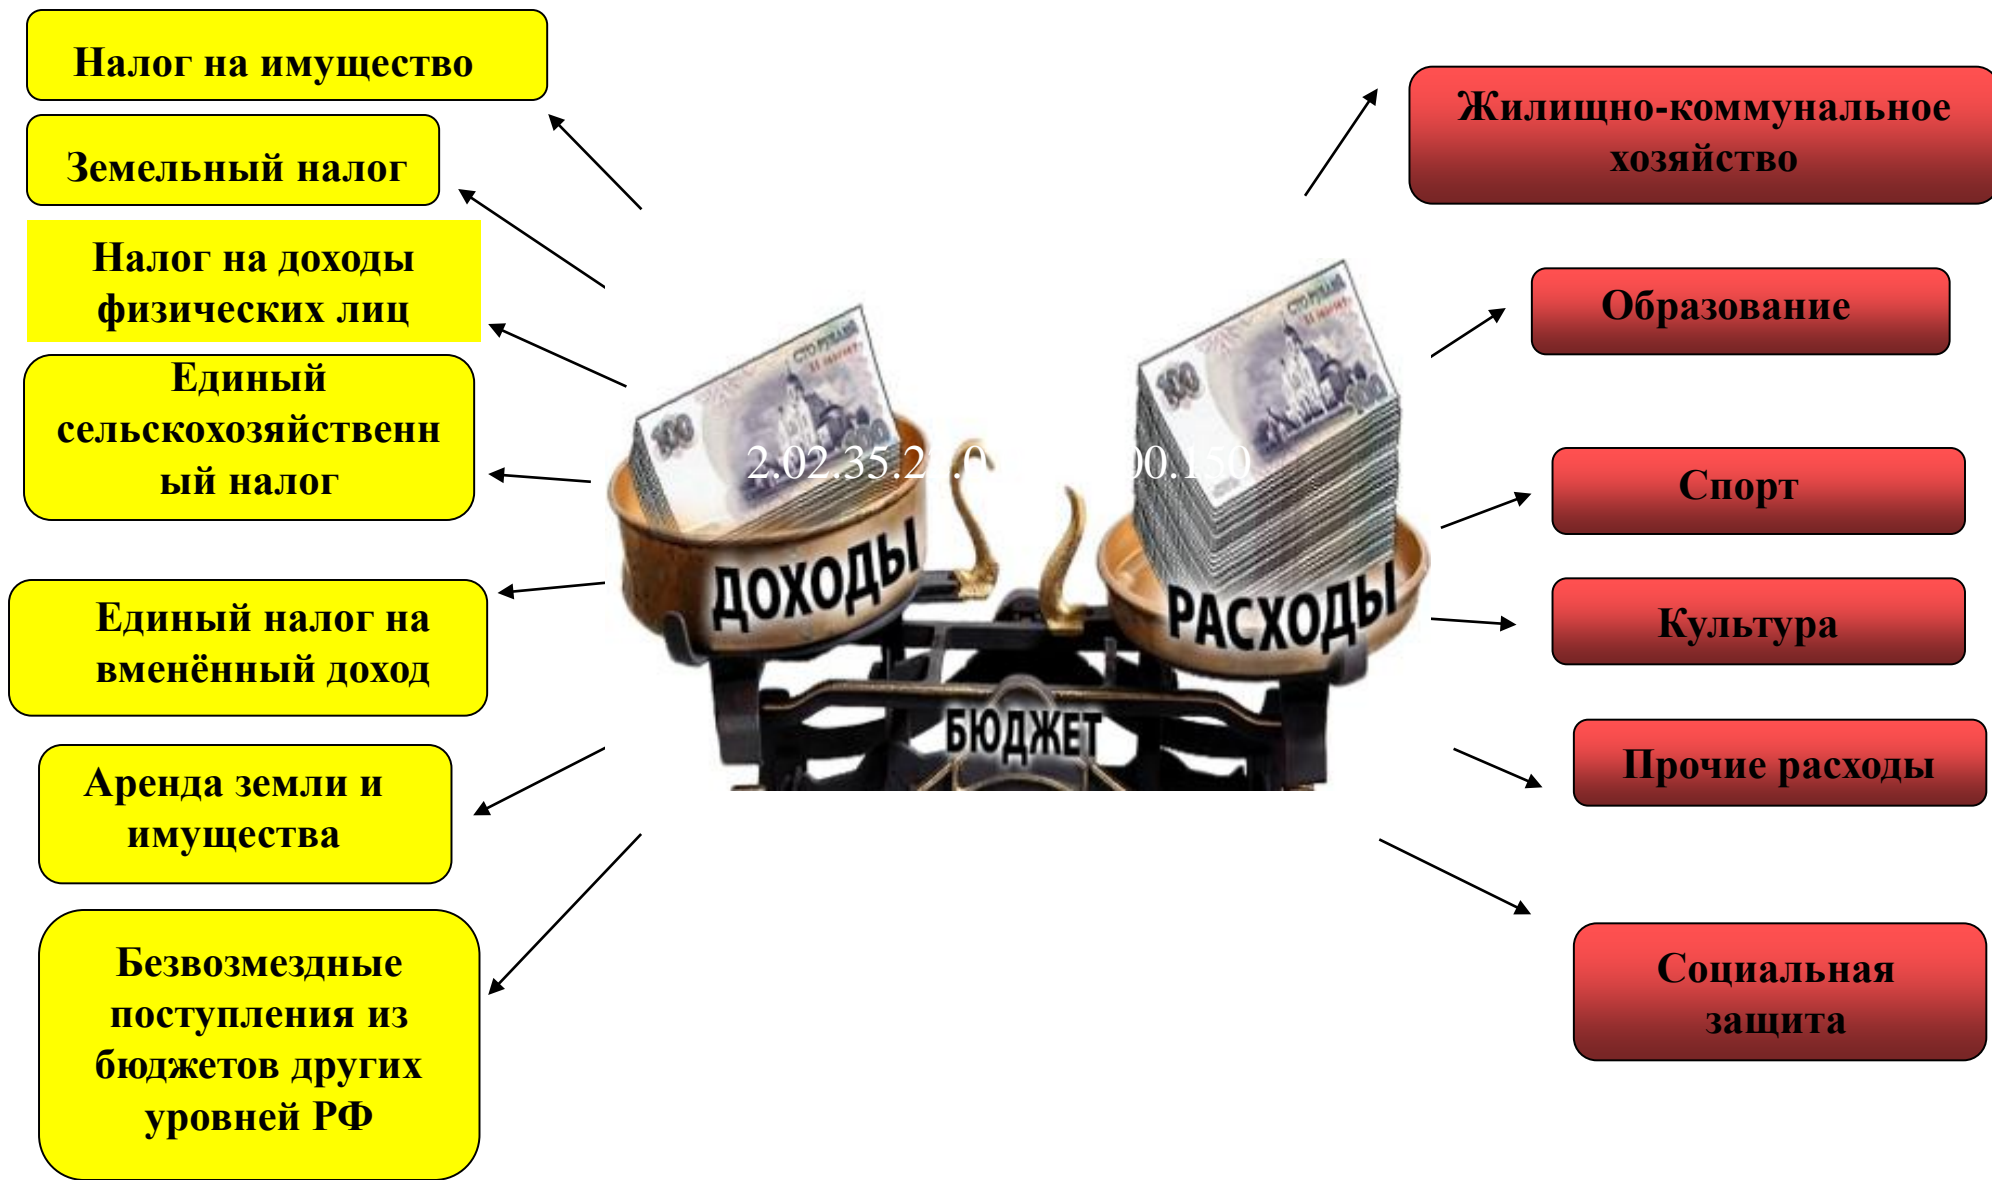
Налог на имущество

Земельный налог

Налог на доходы физических лиц

Единый сельскохозяйственный налог

Единый налог на вменённый доход

Аренда земли и имущества

Безвозмездные поступления из бюджетов других уровней РФ

ДОХОДЫ

РАСХОДЫ

БЮДЖЕТ

2.02.35.2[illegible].0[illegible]00.150

Жилищно-коммунальное хозяйство

Образование

Спорт

Культура

Прочие расходы

Социальная защита